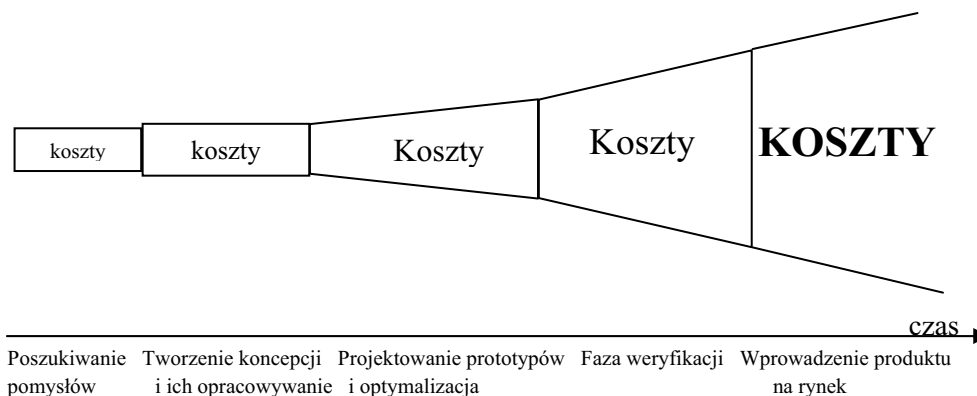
koszty

koszty

Koszty

Koszty

KOSZTY

czas

Poszukiwanie pomysłów

Tworzenie koncepcji i ich opracowywanie

Projektowanie prototypów i optymalizacja

Faza weryfikacji

Wprowadzenie produktu na rynek